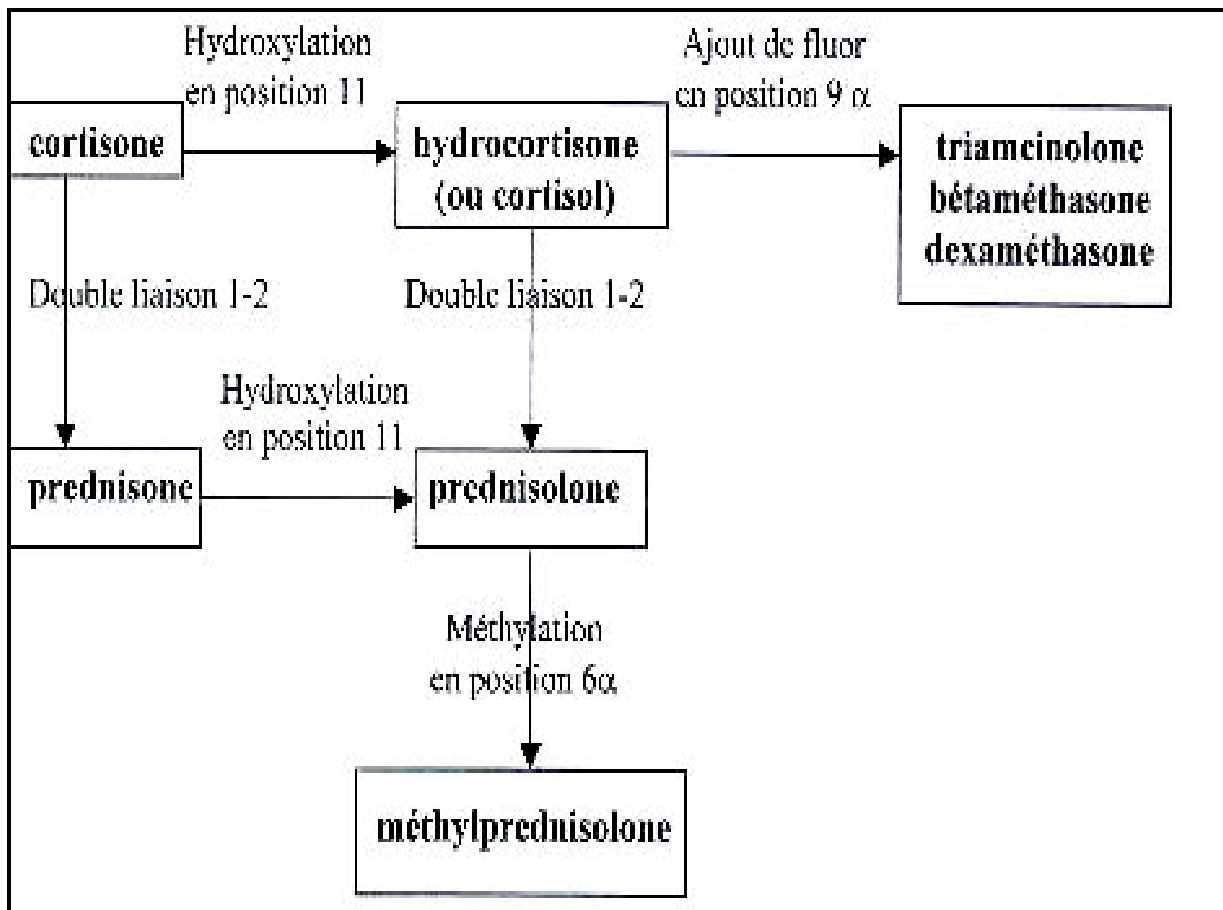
Hydroxylation en position 11

Ajout de fluor en position 9 $\alpha$

cortisone

hydrocortisone (ou cortisol)

triamcinolone
bétaméthasone
dexaméthasone

Double liaison 1-2

Double liaison 1-2

Hydroxylation en position 11

prednisone

prednisolone

Méthylation en position 6$\alpha$

méthylprednisolone